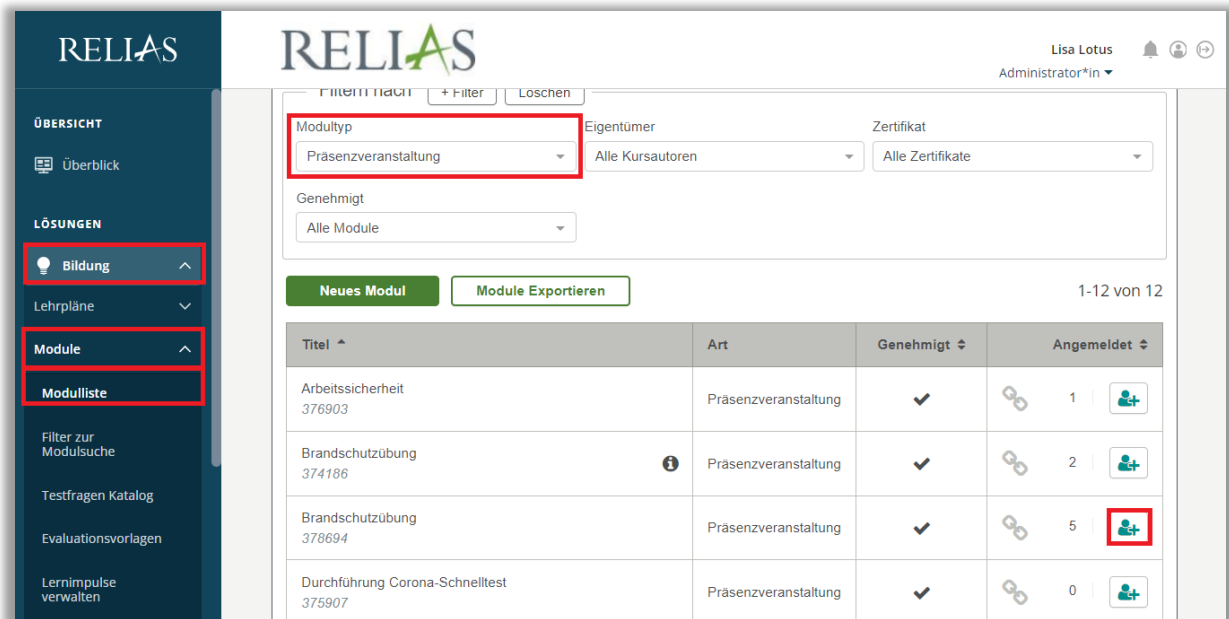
RELIAS

ÜBERSICHT

Überblick

LÖSUNGEN

Bildung

Lehrpläne

Module

Modulliste

Filter zur Modulsuche

Testfragen Katalog

Evaluationsvorlagen

Lernimpulse verwalten

RELIAS

Lisa Lotus
Administrator*in

Filtern nach + Filter Löschen

Modultyp
Präsenzveranstaltung

Eigentümer
Alle Kursautoren

Zertifikat
Alle Zertifikate

Genehmigt
Alle Module

Neues Modul

Module Exportieren

1-12 von 12

| Titel | Art | Genehmigt | Angemeldet |
|---|---|---|---|
| Arbeitssicherheit 376903 | Präsenzveranstaltung | ✔ | 1 |
| Brandschutzübung 374186 | Präsenzveranstaltung | ✔ | 2 |
| Brandschutzübung 378694 | Präsenzveranstaltung | ✔ | 5 |
| Durchführung Corona-Schnelltest 375907 | Präsenzveranstaltung | ✔ | 0 |